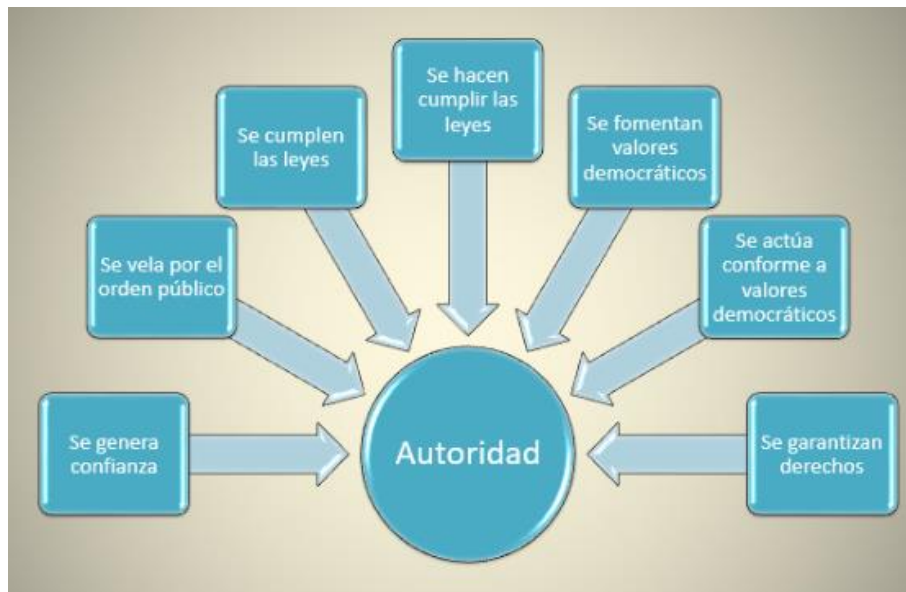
Se genera confianza

Se vela por el orden público

Se cumplen las leyes

Se hacen cumplir las leyes

Se fomentan valores democráticos

Se actúa conforme a valores democráticos

Se garantizan derechos

Autoridad